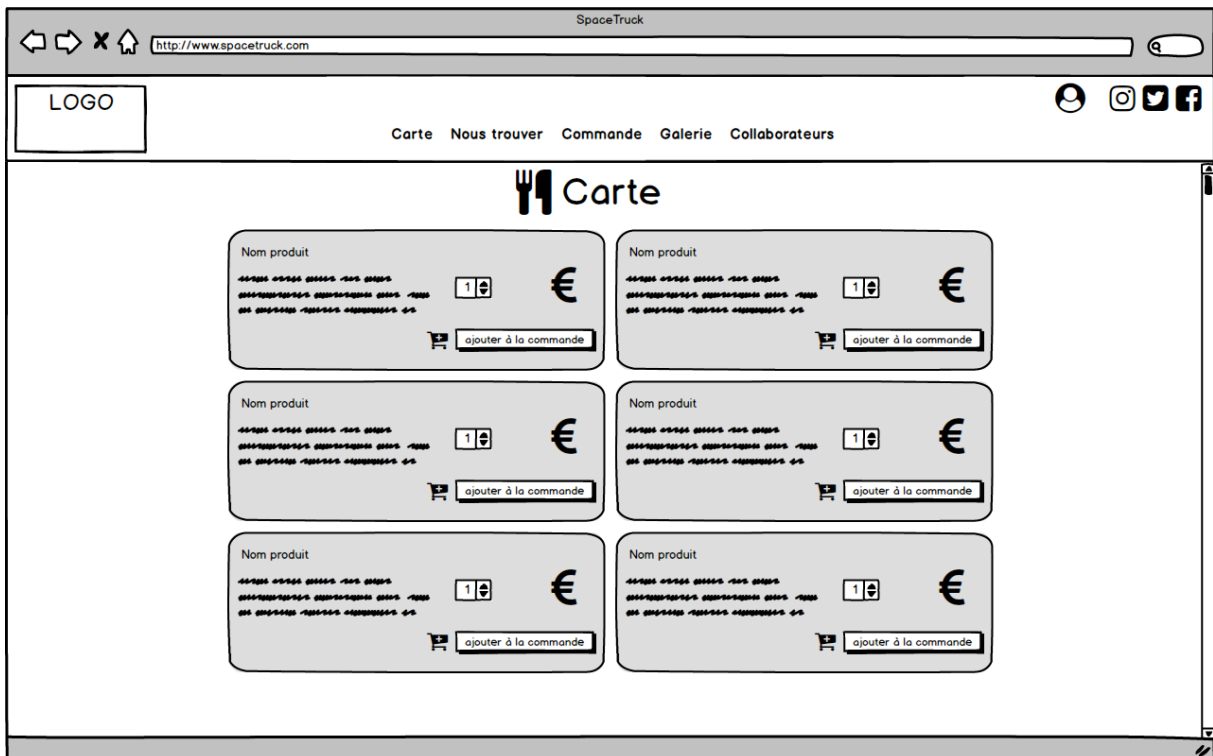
SpaceTruck

http://www.spacetruck.com

LOGO

Carte Nous trouver Commande Galerie Collaborateurs

Carte

Nom produit
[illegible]
1
€
ajouter à la commande

Nom produit
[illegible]
1
€
ajouter à la commande

Nom produit
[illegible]
1
€
ajouter à la commande

Nom produit
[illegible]
1
€
ajouter à la commande

Nom produit
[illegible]
1
€
ajouter à la commande

Nom produit
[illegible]
1
€
ajouter à la commande